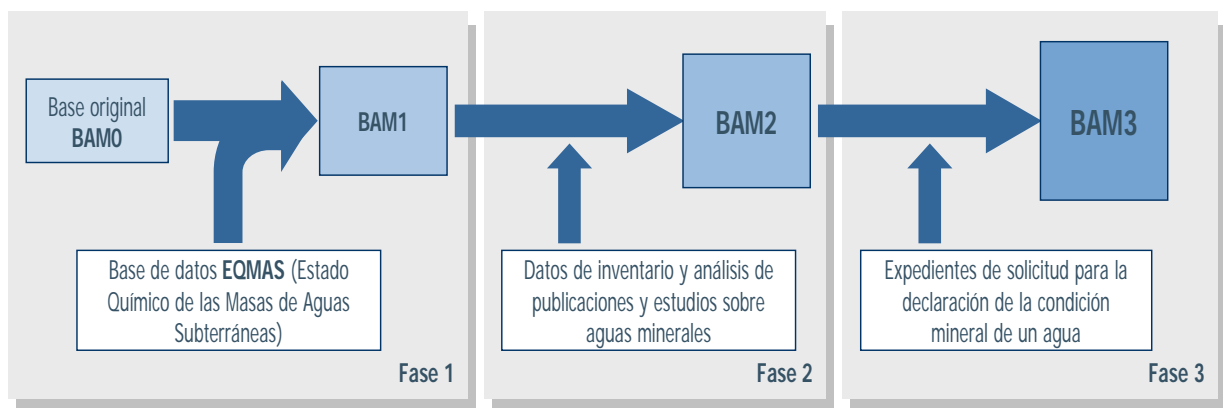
Base original
BAM0

BAM1

Base de datos EQMAS (Estado Químico de las Masas de Aguas Subterráneas)

Fase 1

BAM2

Datos de inventario y análisis de publicaciones y estudios sobre aguas minerales

Fase 2

BAM3

Expedientes de solicitud para la declaración de la condición mineral de un agua

Fase 3